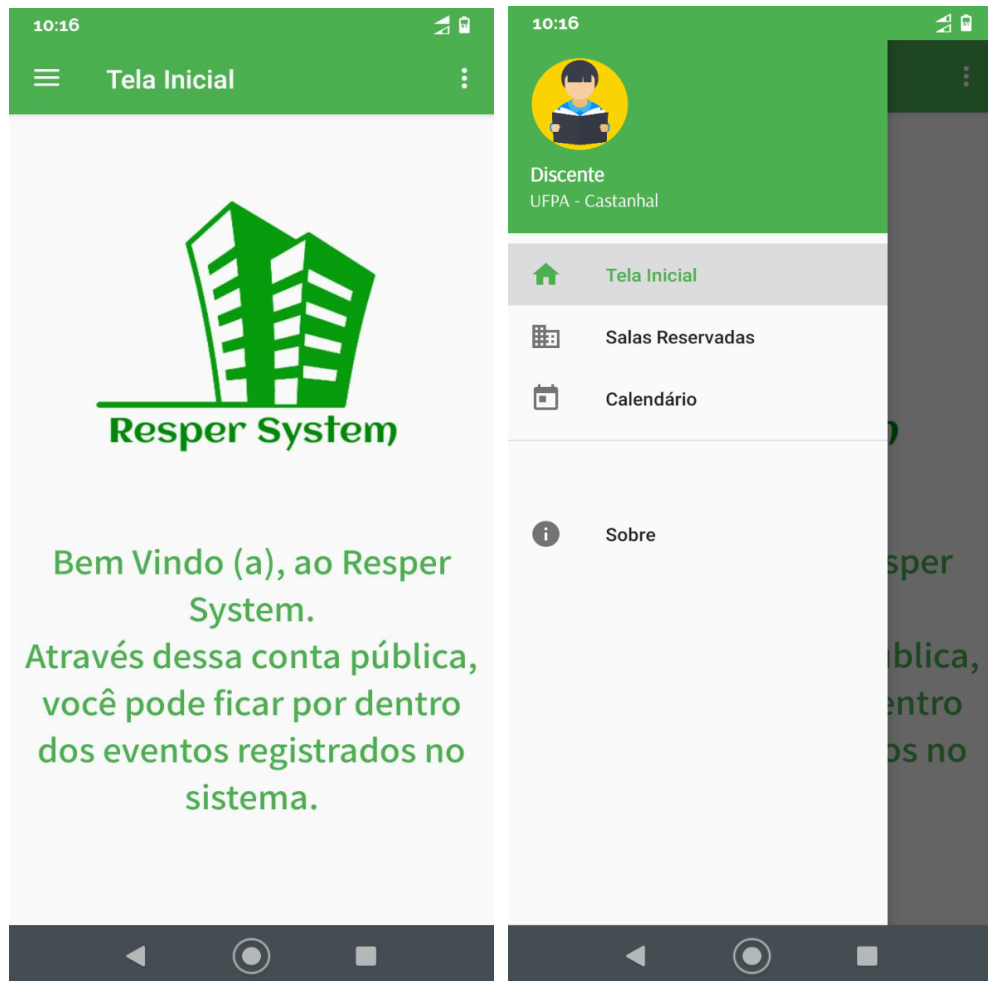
10:16

Tela Inicial

Resper System

Bem Vindo (a), ao Resper System.
Através dessa conta pública, você pode ficar por dentro dos eventos registrados no sistema.

10:16

Discente
UFPA - Castanhal

Tela Inicial

Salas Reservadas

Calendário

Sobre

sper

ública,
entro
os no